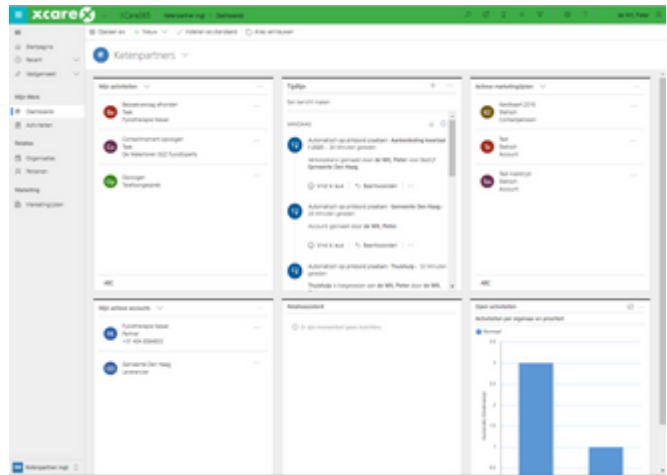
xcare

Ketenpartners

Mijn activiteiten

Tijdlijn

Actieve marketinglijsten

Mijn actieve accounts

Relatieoverzicht

Open activiteiten

Activiteiten per eigenaar en prioriteit

Dashboards

Activiteiten

Organisaties

Personen

Marketing

Marketinglijsten

Ketenpartners mgt